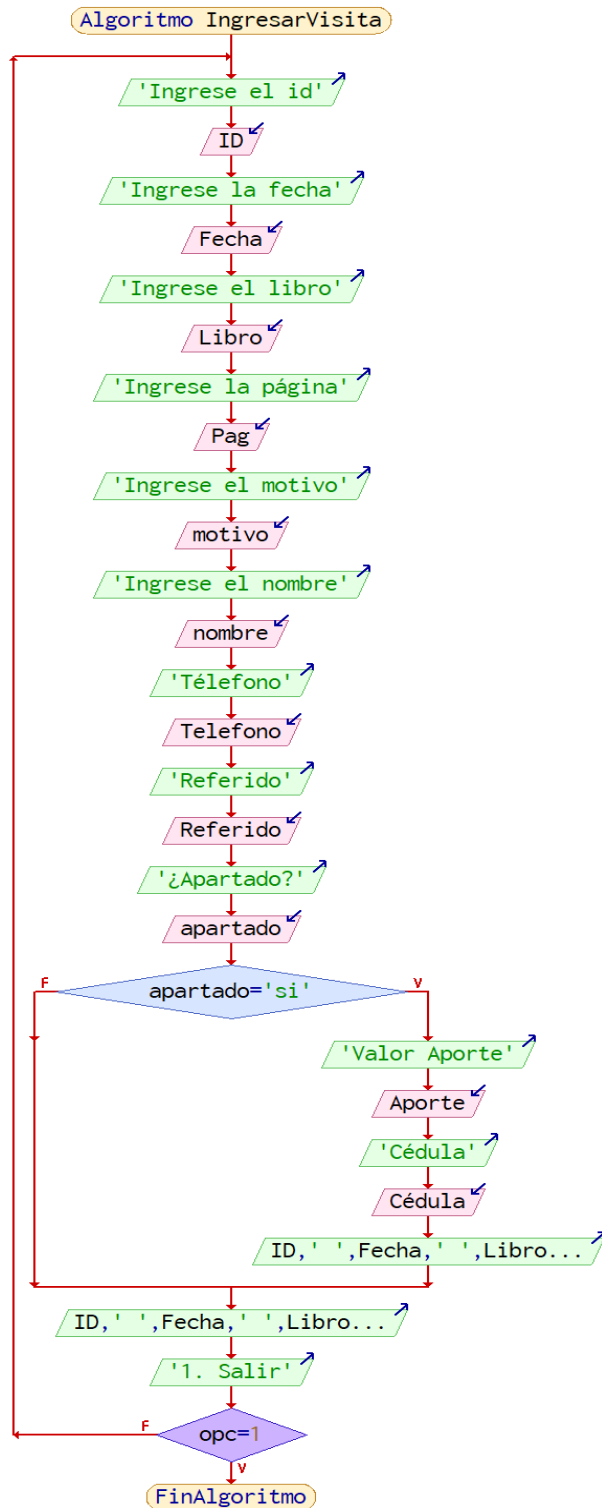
Algoritmo IngresarVisita

'Ingrese el id'

ID

'Ingrese la fecha'

Fecha

'Ingrese el libro'

Libro

'Ingrese la página'

Pag

'Ingrese el motivo'

motivo

'Ingrese el nombre'

nombre

'Télefono'

Telefono

'Referido'

Referido

'¿Apartado?'

apartado

F apartado='si' V

'Valor Aporte'

Aporte

'Cédula'

Cédula

ID,' ',Fecha,' ',Libro...

ID,' ',Fecha,' ',Libro...

'1. Salir'

F opc=1

V

FinAlgoritmo